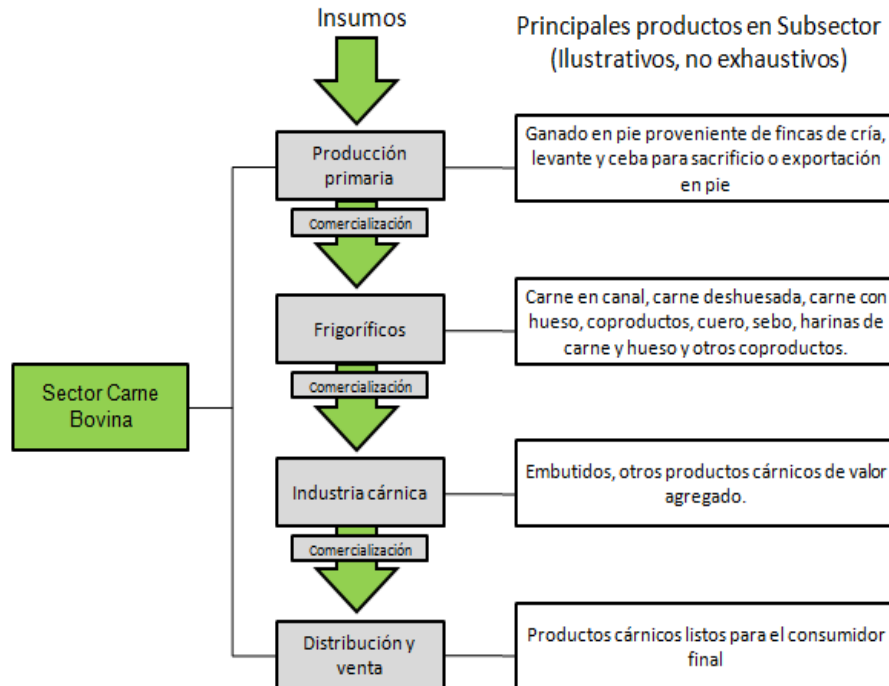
Insumos

Principales productos en Subsector (Ilustrativos, no exhaustivos)

Sector Carne Bovina

Producción primaria

Ganado en pie proveniente de fincas de cría, levante y ceba para sacrificio o exportación en pie

Comercialización

Frigoríficos

Carne en canal, carne deshuesada, carne con hueso, coproductos, cuero, sebo, harinas de carne y hueso y otros coproductos.

Comercialización

Industria cárnica

Embutidos, otros productos cárnicos de valor agregado.

Comercialización

Distribución y venta

Productos cárnicos listos para el consumidor final